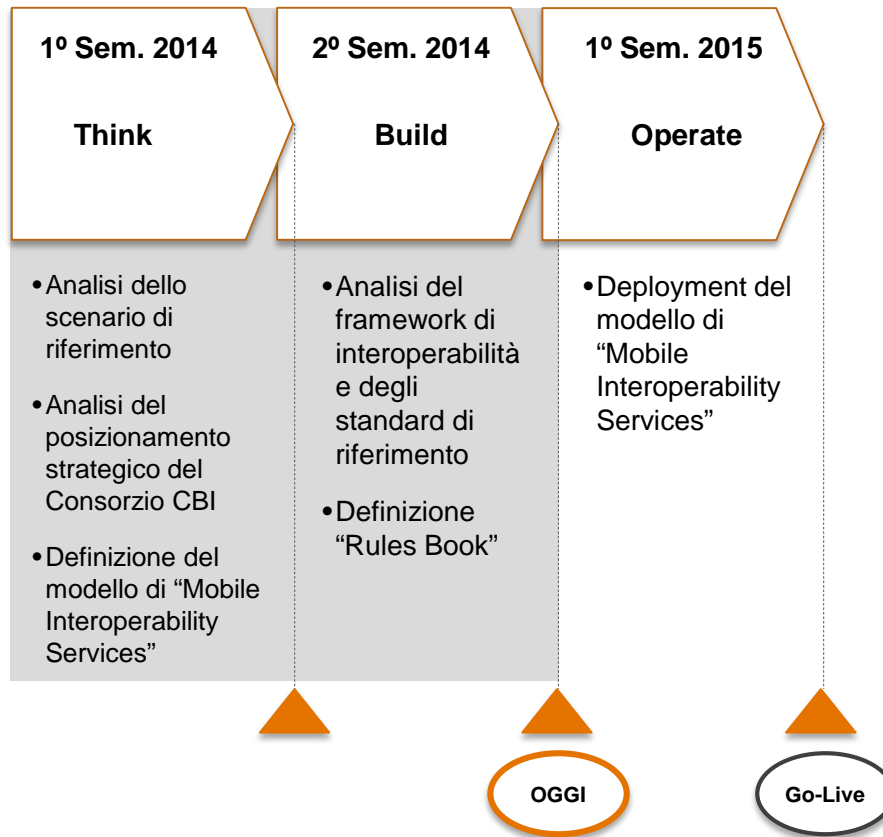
1º Sem. 2014

Think

2º Sem. 2014

Build

1º Sem. 2015

Operate

•Analisi dello scenario di riferimento

•Analisi del posizionamento strategico del Consorzio CBI

•Definizione del modello di "Mobile Interoperability Services"

•Analisi del framework di interoperabilità e degli standard di riferimento

•Definizione "Rules Book"

•Deployment del modello di "Mobile Interoperability Services"

OGGI

Go-Live